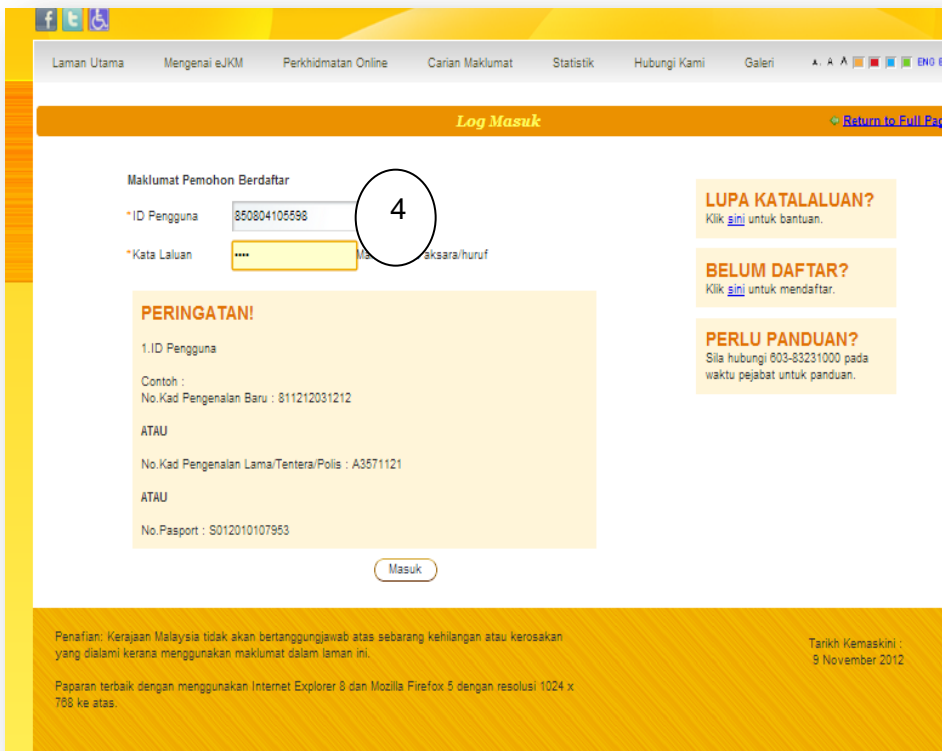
f t

Laman Utama | Mengenai eJKM | Perkhidmatan Online | Carian Maklumat | Statistik | Hubungi Kami | Galeri | A A A | ENG

Log Masuk

Return to Full Pa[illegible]

Maklumat Pemohon Berdaftar

*ID Pengguna 850804105598

4

*Kata Laluan •••• Ma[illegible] aksara/huruf

PERINGATAN!

1.ID Pengguna

Contoh :
No.Kad Pengenalan Baru : 811212031212

ATAU

No.Kad Pengenalan Lama/Tentera/Polis : A3571121

ATAU

No.Pasport : S012010107953

Masuk

LUPA KATALALUAN?
Klik sini untuk bantuan.

BELUM DAFTAR?
Klik sini untuk mendaftar.

PERLU PANDUAN?
Sila hubungi 603-83231000 pada waktu pejabat untuk panduan.

Penafian: Kerajaan Malaysia tidak akan bertanggungjawab atas sebarang kehilangan atau kerosakan yang dialami kerana menggunakan maklumat dalam laman ini.

Paparan terbaik dengan menggunakan Internet Explorer 8 dan Mozilla Firefox 5 dengan resolusi 1024 x 768 ke atas.

Tarikh Kemaskini :
9 November 2012